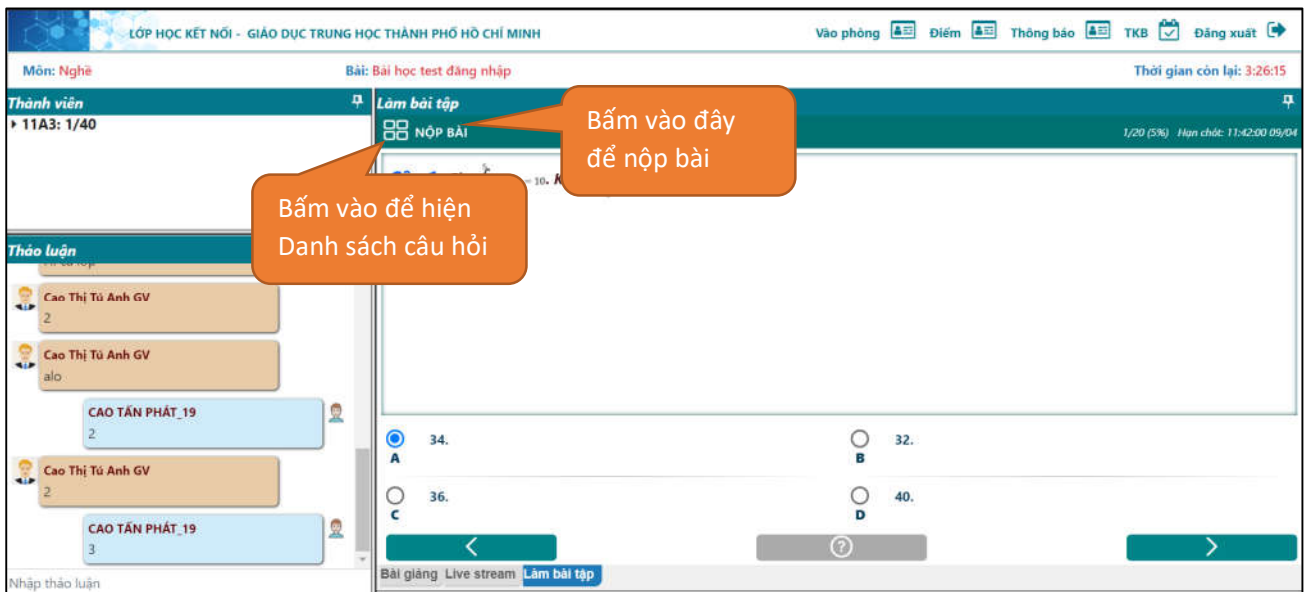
LỚP HỌC KẾT NỐI - GIÁO DỤC TRUNG HỌC THÀNH PHỐ HỒ CHÍ MINH

Vào phòng Điểm Thông báo TKB Đăng xuất

Môn: Nghề

Bài: Bài học test đăng nhập

Thời gian còn lại: 3:26:15

Thành viên

11A3: 1/40

Làm bài tập

NỘP BÀI

Bấm vào đây để nộp bài

1/20 (5%) Hạn chót: 11:42:00 09/04

Bấm vào để hiện Danh sách câu hỏi

Thảo luận

Cao Thị Tú Anh GV
2

Cao Thị Tú Anh GV
alo

CAO TẤN PHÁT_19
2

Cao Thị Tú Anh GV
2

CAO TẤN PHÁT_19
3

Nhập thảo luận

A 34.

B 32.

C 36.

D 40.

Bài giảng Live stream Làm bài tập